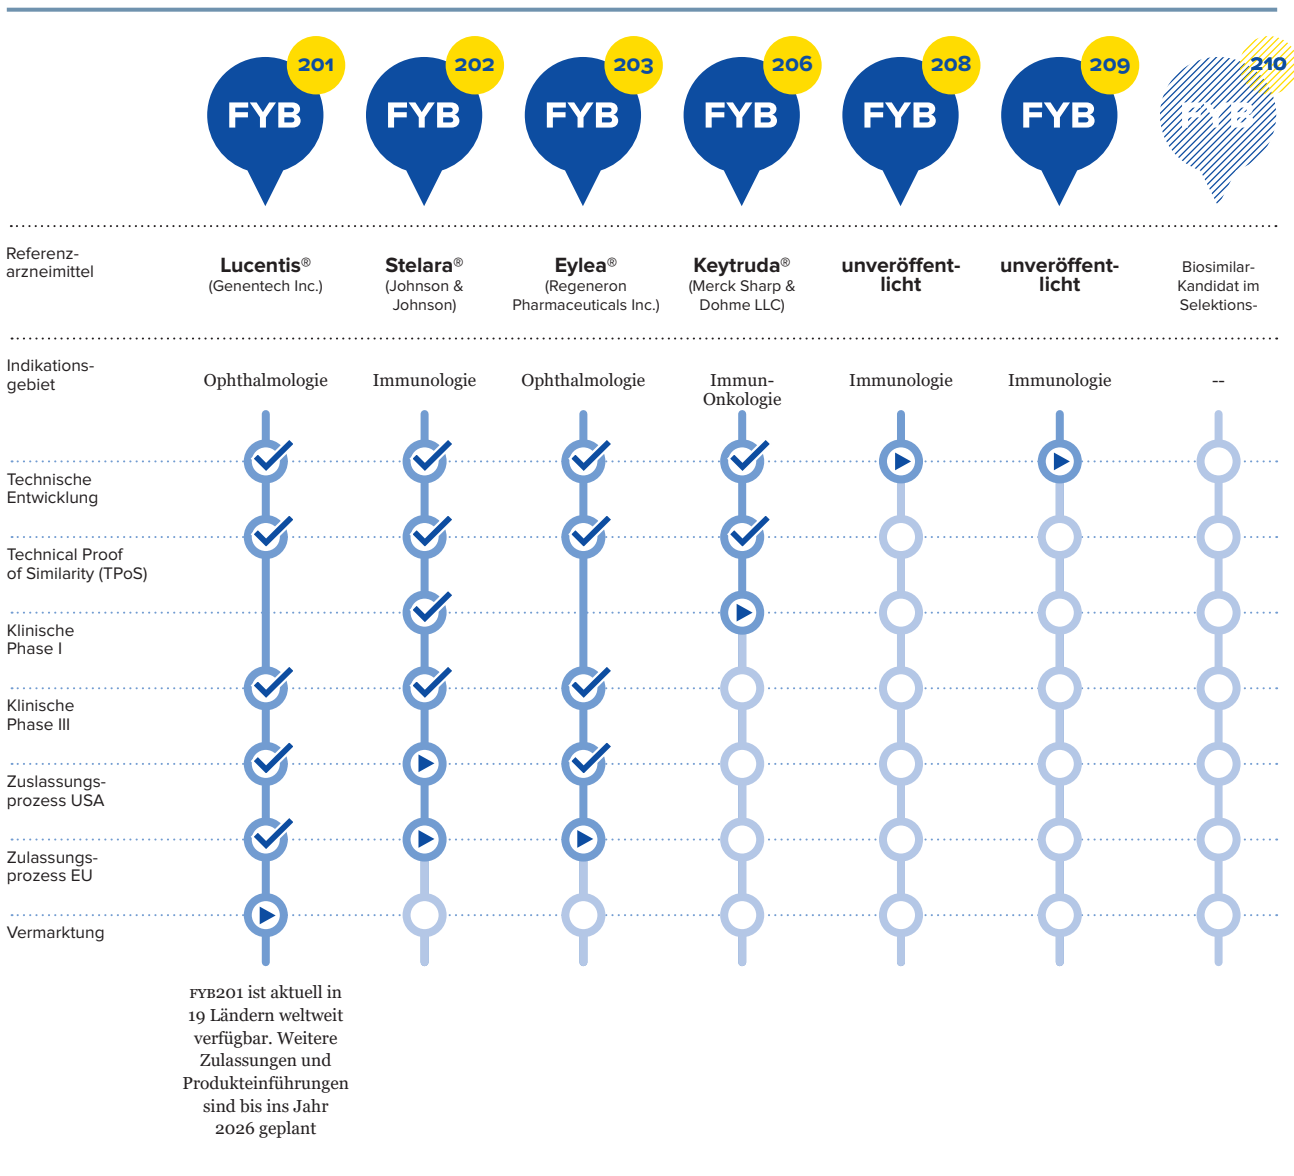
201 FYB

202 FYB

203 FYB

206 FYB

208 FYB

209 FYB

210 FYB

| Referenzarzneimittel | **Lucentis**® (Genentech Inc.) | **Stelara**® (Johnson & Johnson) | **Eylea**® (Regeneron Pharmaceuticals Inc.) | **Keytruda**® (Merck Sharp & Dohme LLC) | **unveröffentlicht** | **unveröffentlicht** | Biosimilar-Kandidat im Selektions- |
|---|---|---|---|---|---|---|---|
| Indikationsgebiet | Ophthalmologie | Immunologie | Ophthalmologie | Immun-Onkologie | Immunologie | Immunologie | -- |

Technische Entwicklung

Technical Proof of Similarity (TPoS)

Klinische Phase I

Klinische Phase III

Zulassungsprozess USA

Zulassungsprozess EU

Vermarktung

FYB201 ist aktuell in 19 Ländern weltweit verfügbar. Weitere Zulassungen und Produkteinführungen sind bis ins Jahr 2026 geplant